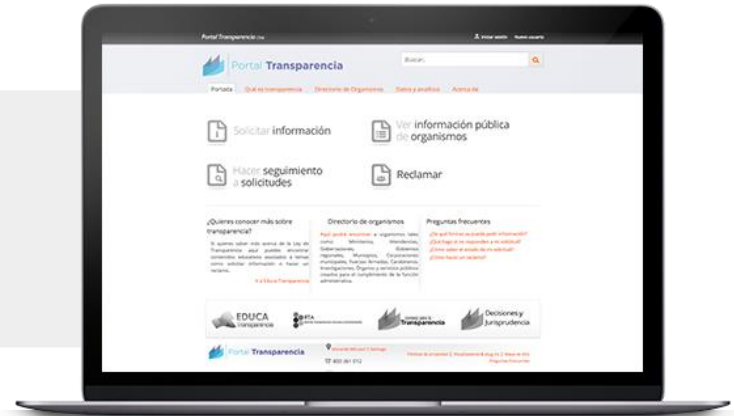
Portal Transparencia Chile

Iniciar sesión Nuevo usuario

Portal Transparencia

Buscar...

Portada Qué es transparencia Directorio de Organismos Datos y análisis Acerca de

Solicitar información

Ver información pública de organismos

Hacer seguimiento a solicitudes

Reclamar

¿Quieres conocer más sobre transparencia?

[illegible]

Ir a Educa Transparencia

Directorio de organismos

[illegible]

Preguntas frecuentes

¿De qué formas se puede pedir información?
¿Qué hago si no responden a mi solicitud?
¿Cómo saber el estado de mi solicitud?
¿Cómo hacer un reclamo?

EDUCA transparencia

RTA

Consejo para la Transparencia

Decisiones y Jurisprudencia

Portal Transparencia

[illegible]

800 361 012

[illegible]